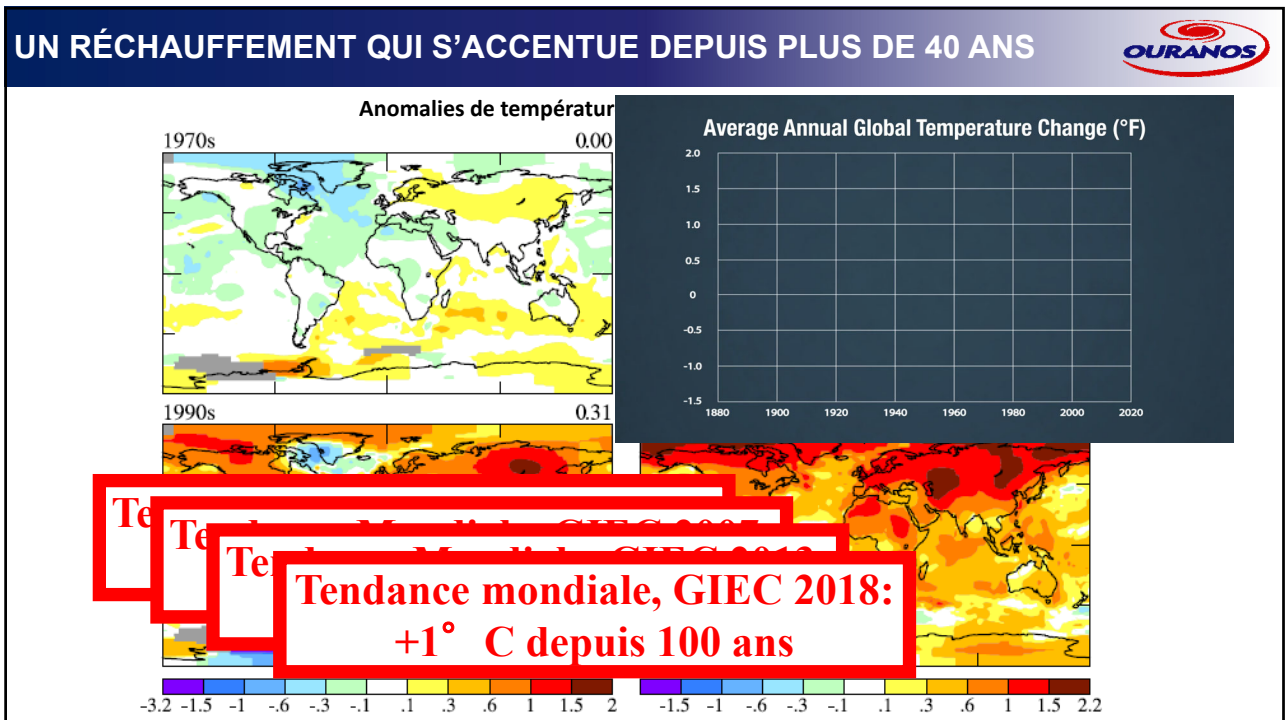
UN RÉCHAUFFEMENT QUI S'ACCENTUE DEPUIS PLUS DE 40 ANS

OURANOS

Anomalies de températur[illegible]

1970s 0.00

1990s 0.31

Average Annual Global Temperature Change (°F)

2.0
1.5
1.0
0.5
0
-0.5
-1.0
-1.5

1880 1900 1920 1940 1960 1980 2000 2020

Te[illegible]

Te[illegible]

Te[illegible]

Tendance mondiale, GIEC 2018:
+1° C depuis 100 ans

-3.2 -1.5 -1 -.6 -.3 -.1 .1 .3 .6 1 1.5 2

-1.5 -1 -.6 -.3 -.1 .1 .3 .6 1 1.5 2.2